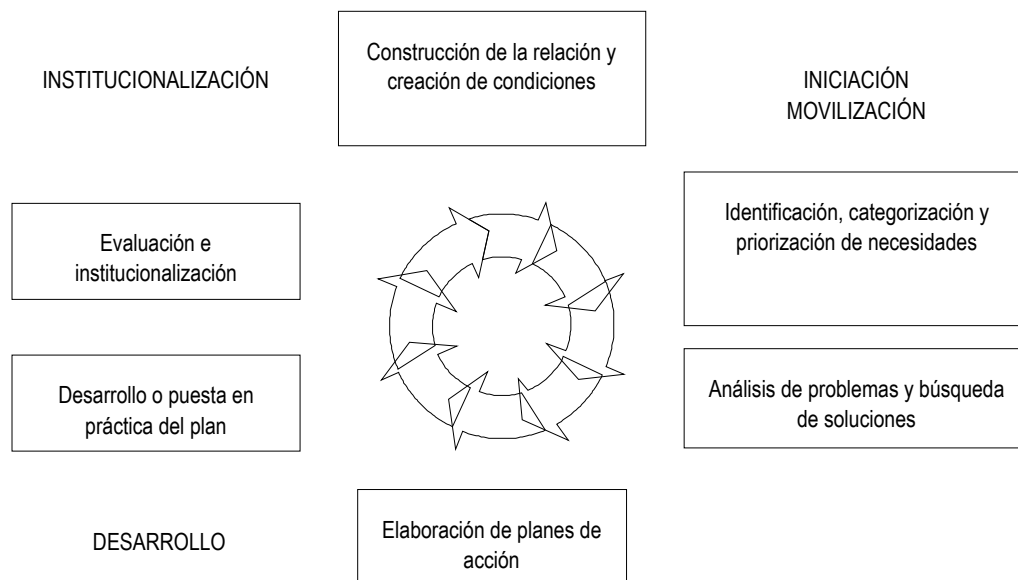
INSTITUCIONALIZACIÓN

Construcción de la relación y creación de condiciones

INICIACIÓN MOVILIZACIÓN

Evaluación e institucionalización

Identificación, categorización y priorización de necesidades

Desarrollo o puesta en práctica del plan

Análisis de problemas y búsqueda de soluciones

DESARROLLO

Elaboración de planes de acción